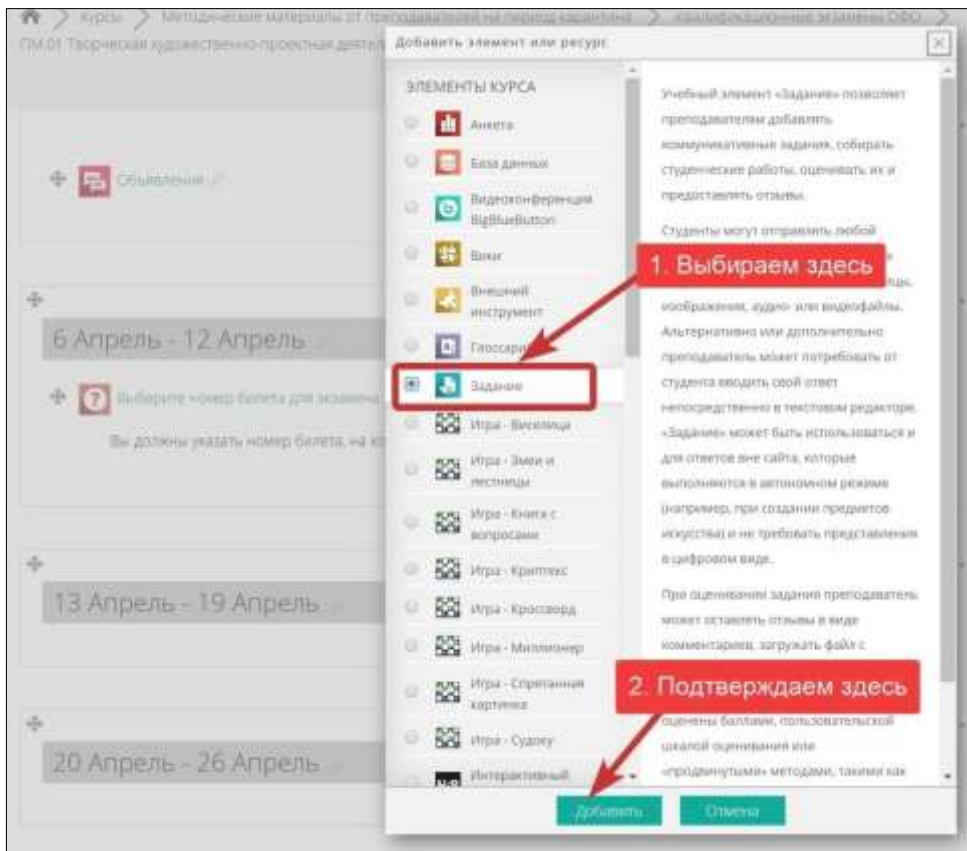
Курсы > Методические материалы от преподавателей на период карантина > Квалификационные экзамены ОФО >
ПМ.01 Творческая художественно-проектная деятел

Объявления

6 Апрель - 12 Апрель

Выберите номер билета для экзамена

Вы должны указать номер билета, на ко

13 Апрель - 19 Апрель

20 Апрель - 26 Апрель

Добавить элемент или ресурс

ЭЛЕМЕНТЫ КУРСА

Анкета

База данных

Видеоконференции BigBlueButton

Вики

Внешний инструмент

Глоссарий

Задание

Игра - Виселица

Игра - Змеи и лестницы

Игра - Книга с вопросами

Игра - Криптекс

Игра - Кроссворд

Игра - Миллионер

Игра - Спрятанная картинка

Игра - Судоку

Интерактивный

Учебный элемент «Задание» позволяет преподавателям добавлять коммуникативные задания, собирать студенческие работы, оценивать их и предоставлять отзывы.

Студенты могут отправлять любой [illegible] изображения, аудио- или видеофайлы. Альтернативно или дополнительно преподаватель может потребовать от студента вводить свой ответ непосредственно в текстовом редакторе. «Задание» может быть использоваться и для ответов вне сайта, которые выполняются в автономном режиме (например, при создании предметов искусства) и не требовать представления в цифровом виде.

При оценивании задания преподаватель может оставлять отзывы в виде комментариев, загружать файл с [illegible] оценены баллами, пользовательской шкалой оценивания или «продвинутыми» методами, такими как

1. Выбираем здесь

2. Подтверждаем здесь

Добавить

Отмена